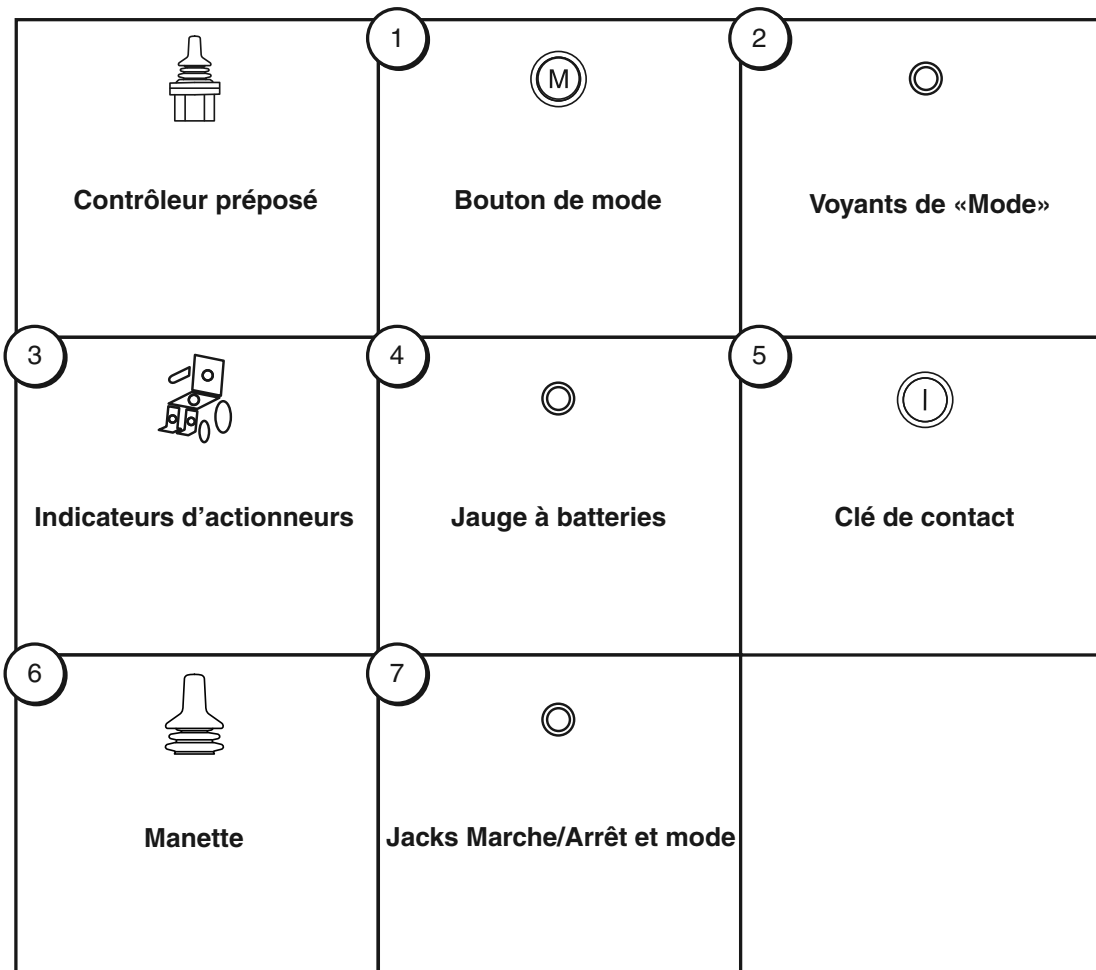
| | | |
|---|---|---|
| Contrôleur préposé | 1 M Bouton de mode | 2 Voyants de «Mode» |
| 3 Indicateurs d'actionneurs | 4 Jauge à batteries | 5 I Clé de contact |
| 6 Manette | 7 Jacks Marche/Arrêt et mode | |